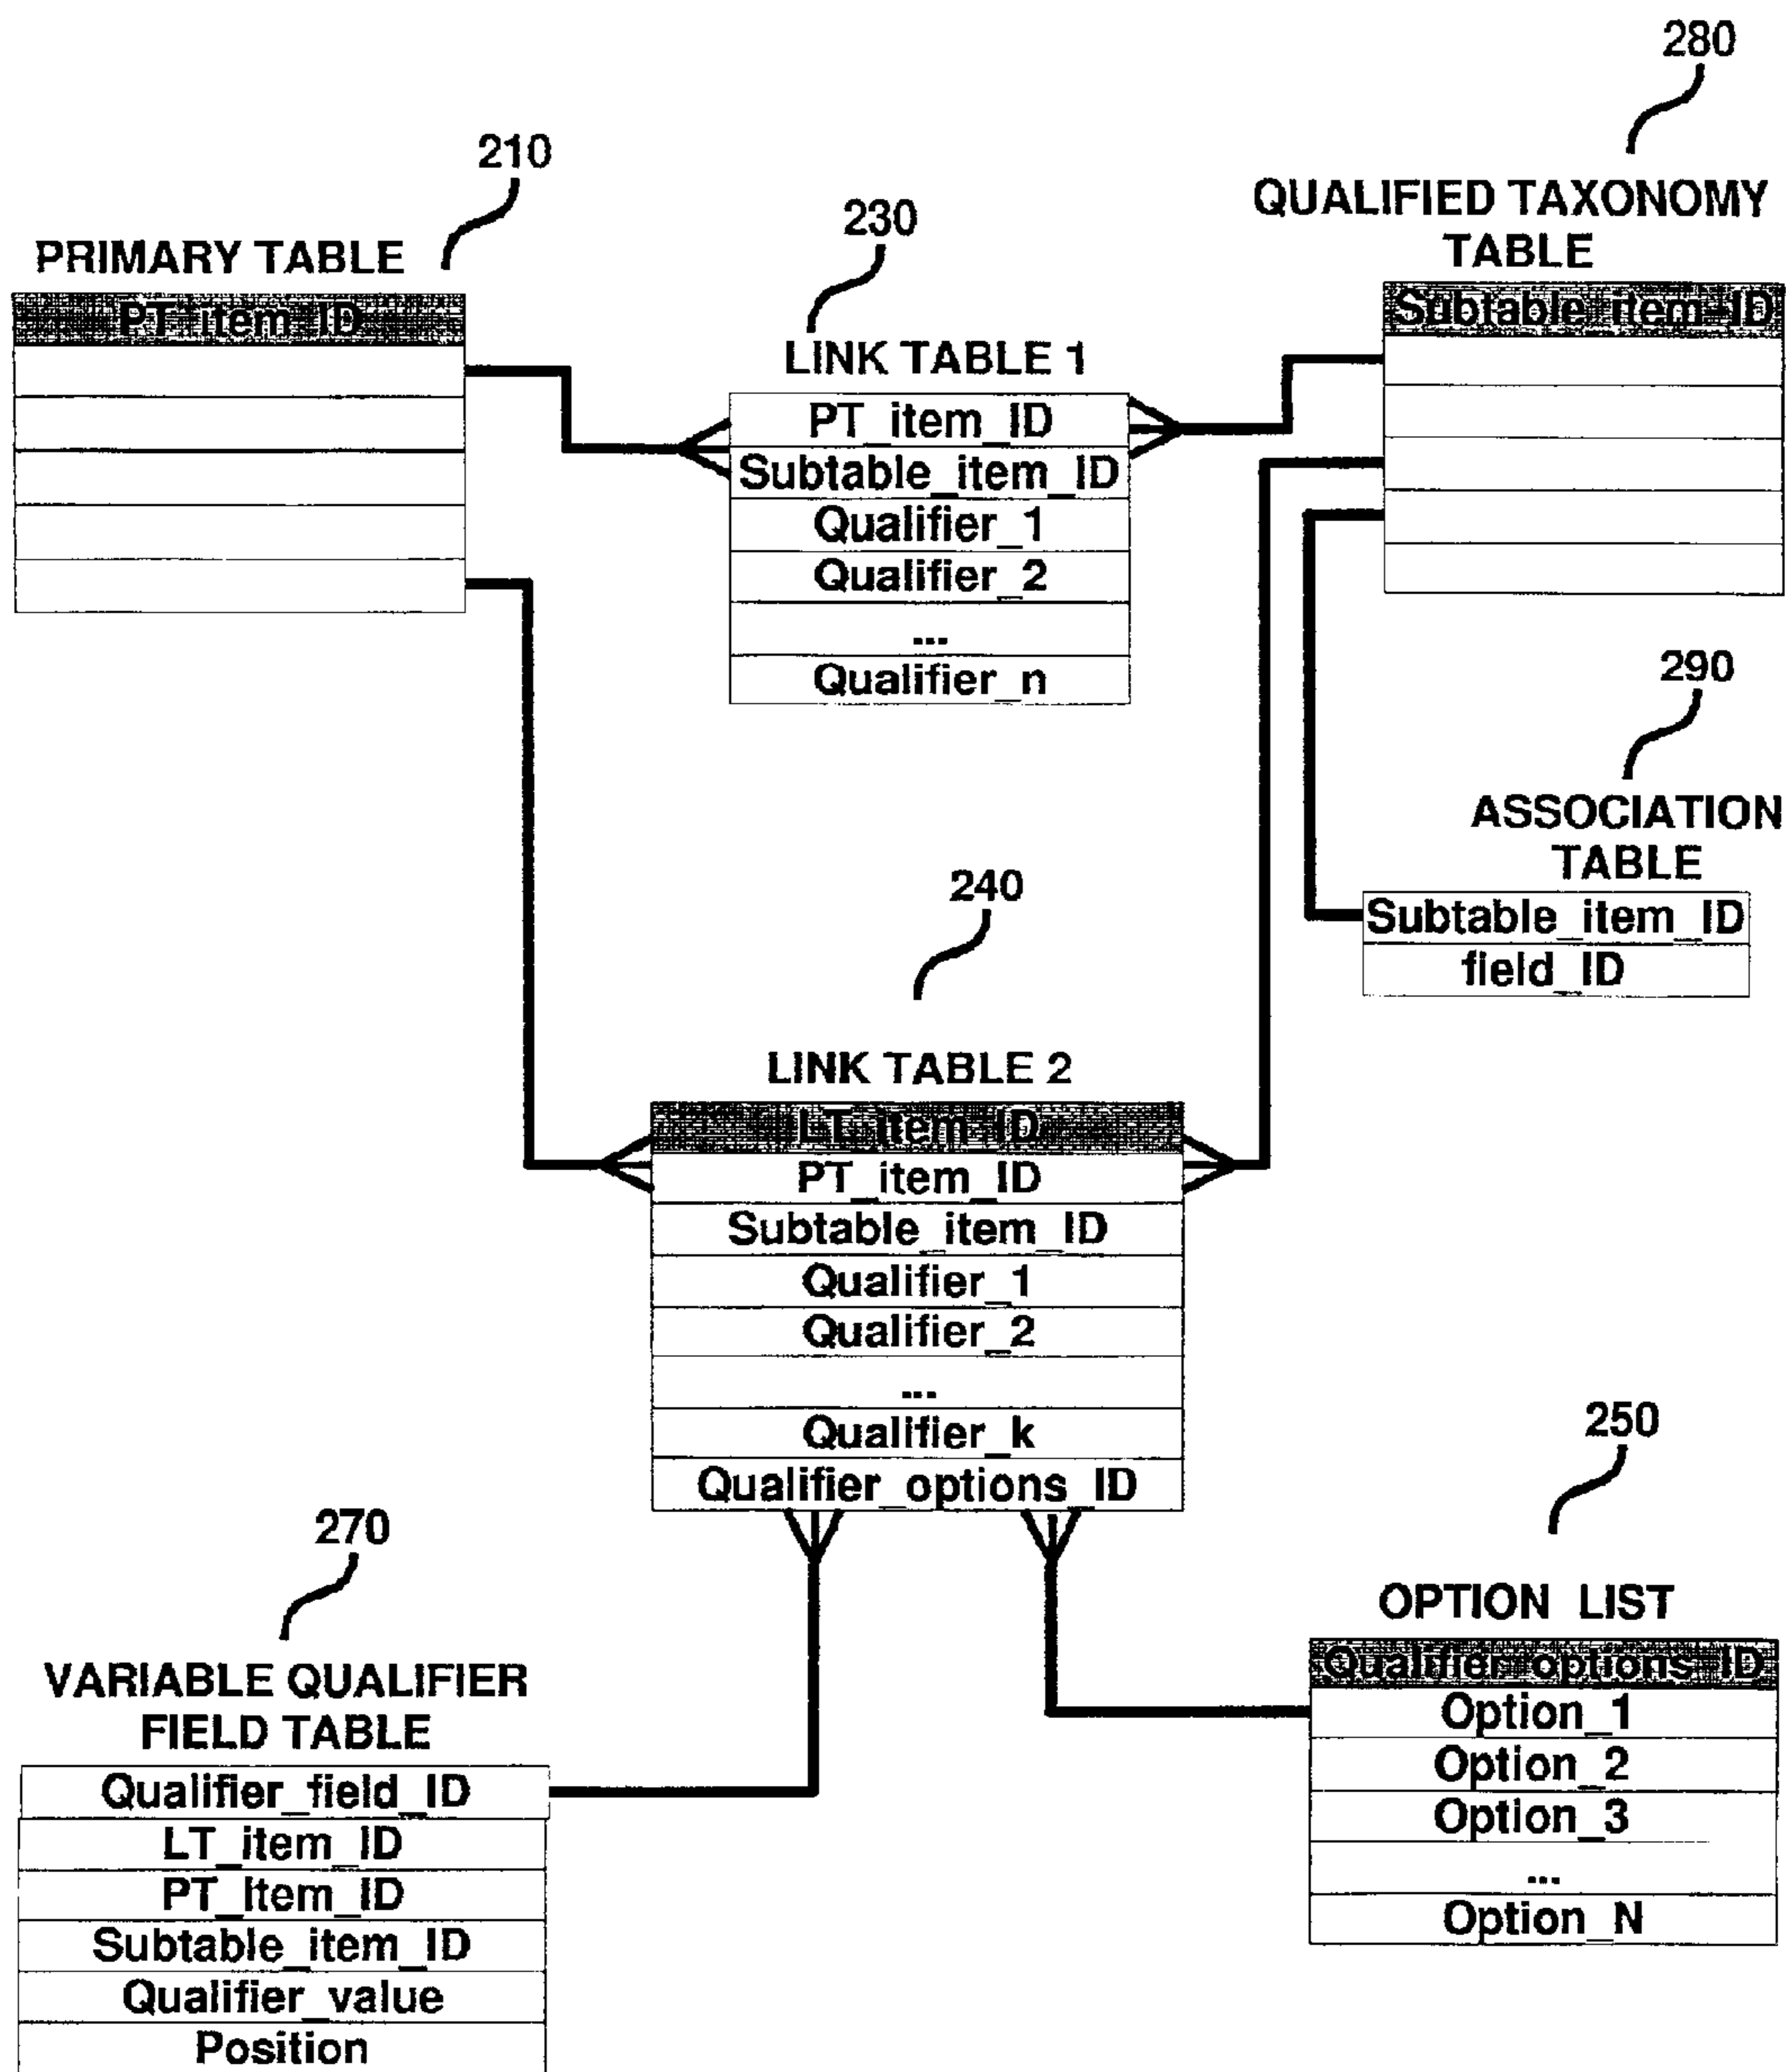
280

210

230

QUALIFIED TAXONOMY TABLE

PRIMARY TABLE

| PT item ID |
|---|
| |
| |
| |
| |
| |

LINK TABLE 1

| PT_item_ID |
|---|
| Subtable_item_ID |
| Qualifier_1 |
| Qualifier_2 |
| ... |
| Qualifier_n |

| Subtable item ID |
|---|
| |
| |
| |
| |
| |

290

ASSOCIATION TABLE

| Subtable_item_ID |
|---|
| field_ID |

240

LINK TABLE 2

| LT item ID |
|---|
| PT_item_ID |
| Subtable_item_ID |
| Qualifier_1 |
| Qualifier_2 |
| ... |
| Qualifier_k |
| Qualifier_options_ID |

250

270

OPTION LIST

| Qualifier options ID |
|---|
| Option_1 |
| Option_2 |
| Option_3 |
| ... |
| Option_N |

VARIABLE QUALIFIER FIELD TABLE

| Qualifier_field_ID |
|---|
| LT_item_ID |
| PT_Item_ID |
| Subtable_item_ID |
| Qualifier_value |
| Position |